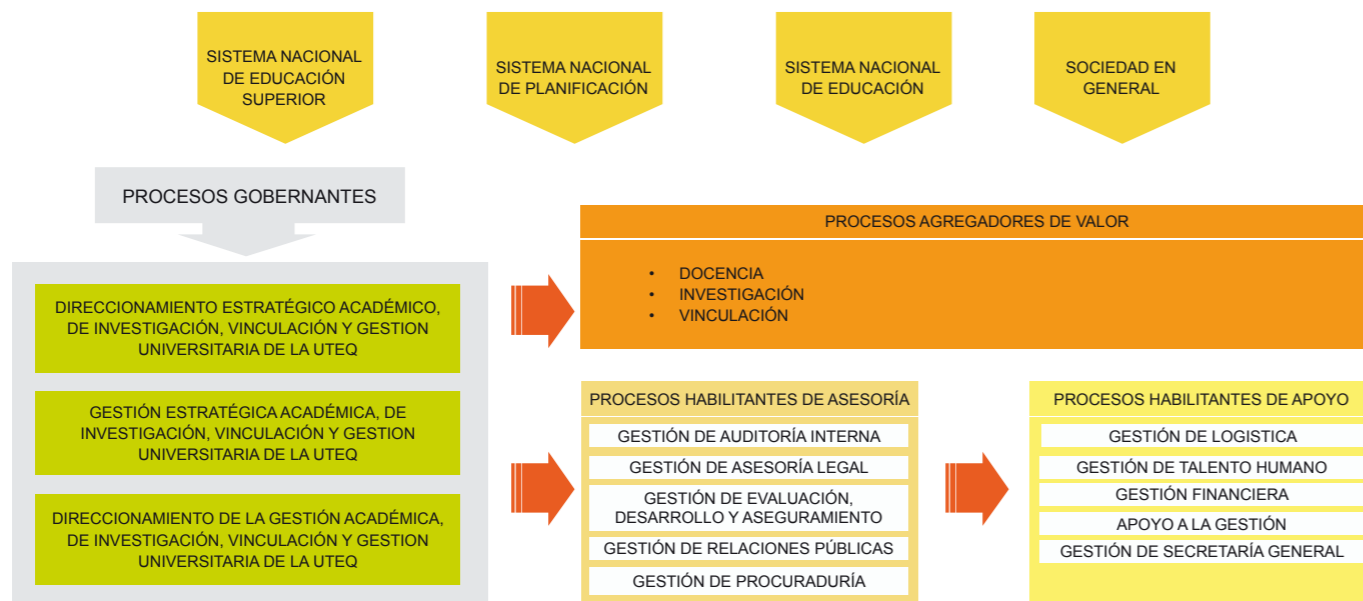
SISTEMA NACIONAL DE EDUCACIÓN SUPERIOR

SISTEMA NACIONAL DE PLANIFICACIÓN

SISTEMA NACIONAL DE EDUCACIÓN

SOCIEDAD EN GENERAL

PROCESOS GOBERNANTES

DIRECCIONAMIENTO ESTRATÉGICO ACADÉMICO, DE INVESTIGACIÓN, VINCULACIÓN Y GESTION UNIVERSITARIA DE LA UTEQ

GESTIÓN ESTRATÉGICA ACADÉMICA, DE INVESTIGACIÓN, VINCULACIÓN Y GESTION UNIVERSITARIA DE LA UTEQ

DIRECCIONAMIENTO DE LA GESTIÓN ACADÉMICA, DE INVESTIGACIÓN, VINCULACIÓN Y GESTION UNIVERSITARIA DE LA UTEQ

PROCESOS AGREGADORES DE VALOR

• DOCENCIA
• INVESTIGACIÓN
• VINCULACIÓN

PROCESOS HABILITANTES DE ASESORÍA

GESTIÓN DE AUDITORÍA INTERNA

GESTIÓN DE ASESORÍA LEGAL

GESTIÓN DE EVALUACIÓN, DESARROLLO Y ASEGURAMIENTO

GESTIÓN DE RELACIONES PÚBLICAS

GESTIÓN DE PROCURADURÍA

PROCESOS HABILITANTES DE APOYO

GESTIÓN DE LOGISTICA

GESTIÓN DE TALENTO HUMANO

GESTIÓN FINANCIERA

APOYO A LA GESTIÓN

GESTIÓN DE SECRETARÍA GENERAL